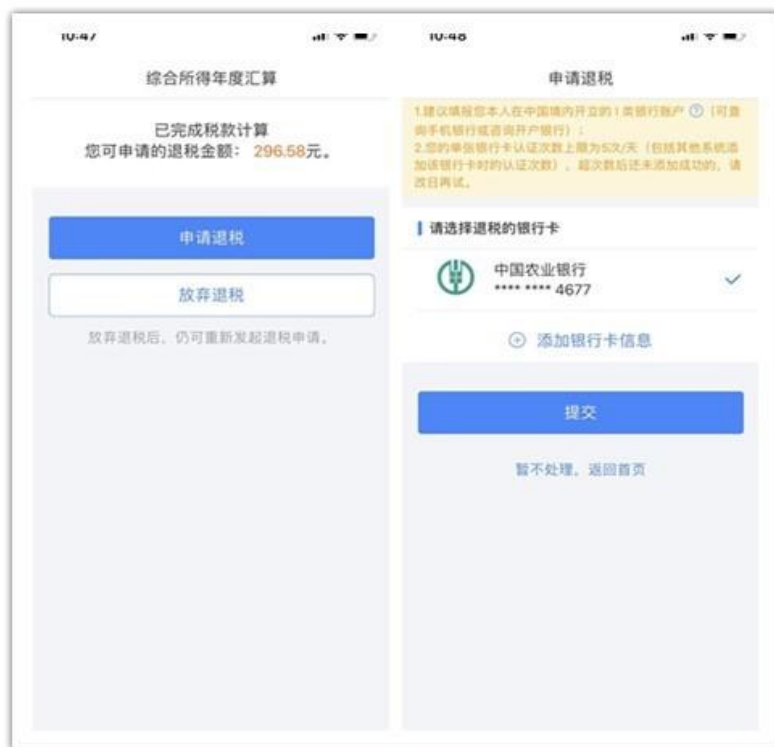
10:47

综合所得年度汇算

已完成税款计算
您可申请的退税金额：296.58元。

申请退税

放弃退税

放弃退税后，仍可重新发起退税申请。

10:48

申请退税

1.建议填报您本人在中国境内开立的1类银行账户 ⓘ（可查询手机银行或咨询开户银行）；
2.您的单张银行卡认证次数上限为5次/天（包括其他系统添加该银行卡时的认证次数），超次数后还未添加成功的，请改日再试。

请选择退税的银行卡

中国农业银行
**** **** 4677

⊕ 添加银行卡信息

提交

暂不处理，返回首页